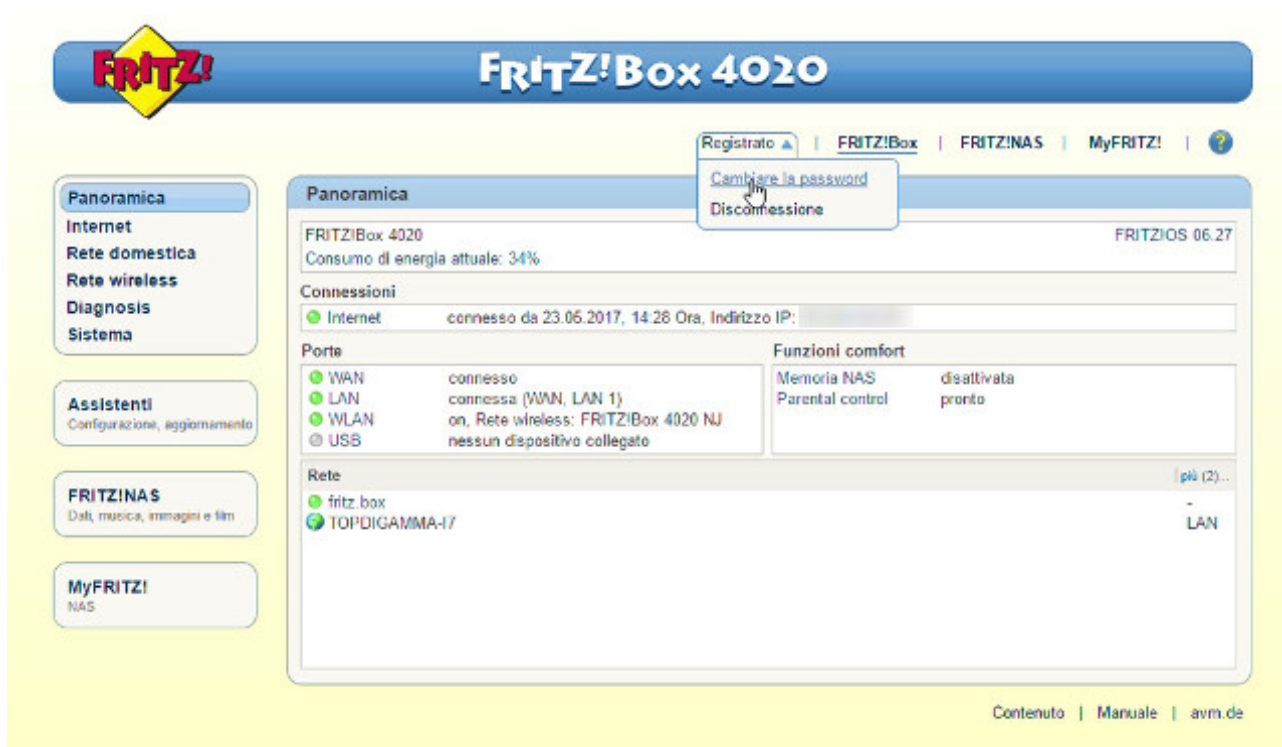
FRITZ!

FRITZ!Box 4020

Registrato ▲ | FRITZ!Box | FRITZ!NAS | MyFRITZ! | ?

Cambiare la password
Disconnessione

Panoramica
Internet
Rete domestica
Rete wireless
Diagnosis
Sistema

Assistenti
Configurazione, aggiornamento

FRITZ!NAS
Dati, musica, immagini e film

MyFRITZ!
NAS

Panoramica

FRITZ!Box 4020
Consumo di energia attuale: 34%

FRITZ!OS 06.27

Connessioni

| Internet | connesso da 23.06.2017, 14:28 Ora, Indirizzo IP: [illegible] |
|---|---|

Porte

| WAN | connesso |
|---|---|
| LAN | connessa (WAN, LAN 1) |
| WLAN | on, Rete wireless: FRITZ!Box 4020 NJ |
| USB | nessun dispositivo collegato |

Funzioni comfort

| Memoria NAS | disattivata |
|---|---|
| Parental control | pronto |

Rete

più (2)...

| fritz.box | - |
|---|---|
| TOPDIGAMMA-I7 | LAN |

Contenuto | Manuale | avm.de